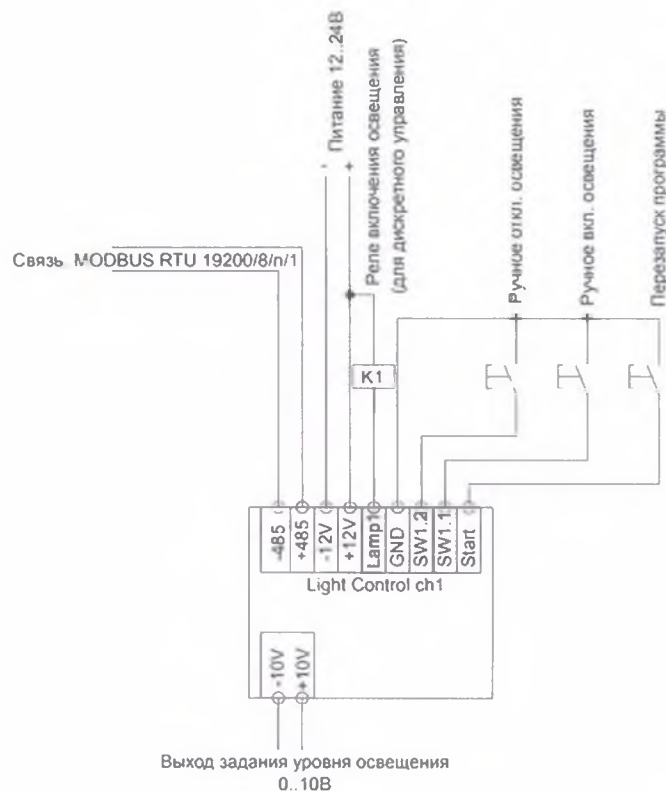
Связь MODBUS RTU 19200/8/n/1

- Питание 12..24В
+

Реле включения освещения (для дискретного управления)

Ручное откл. освещения

Ручное вкл. освещения

Перезапуск программы

K1

-485
+485
-12V
+12V
Lamp1
GND
SW1.2
SW1.1
Start

Light Control ch1

-10V
+10V

Выход задания уровня освещения 0..10В